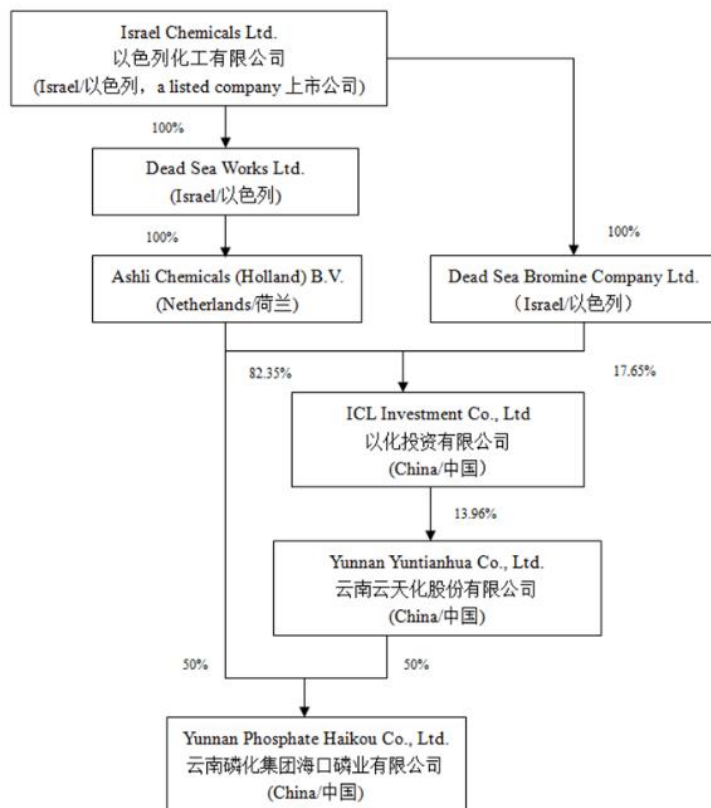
Israel Chemicals Ltd.
以色列化工有限公司
(Israel/以色列，a listed company 上市公司)

100%

Dead Sea Works Ltd.
(Israel/以色列)

100%

100%

Ashli Chemicals (Holland) B.V.
(Netherlands/荷兰)

Dead Sea Bromine Company Ltd.
（Israel/以色列）

82.35%

17.65%

ICL Investment Co., Ltd
以化投资有限公司
(China/中国)

13.96%

Yunnan Yuntianhua Co., Ltd.
云南云天化股份有限公司
(China/中国)

50%

50%

Yunnan Phosphate Haikou Co., Ltd.
云南磷化集团海口磷业有限公司
(China/中国)